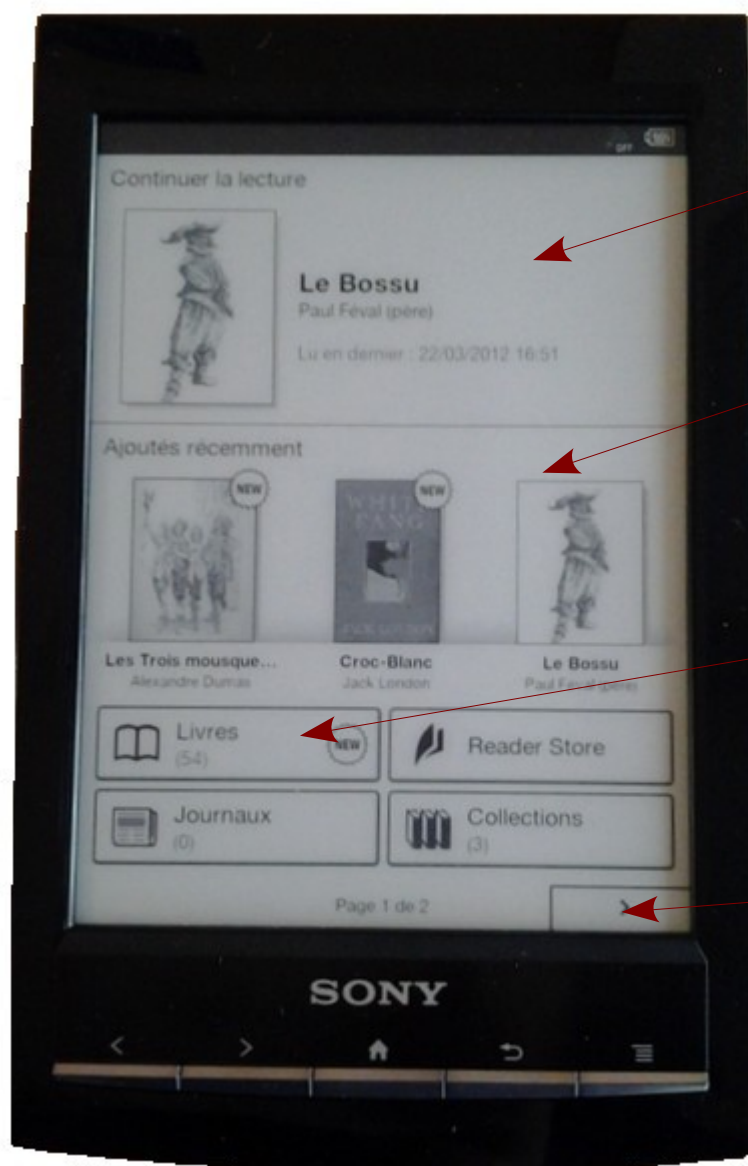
OFF

Continuer la lecture

Le Bossu
Paul Féval (père)

Lu en dernier : 22/03/2012 16:51

Ajoutés récemment

NEW

WHITE FANG
JACK LONDON

NEW

Les Trois mousque...
Alexandre Dumas

Croc-Blanc
Jack London

Le Bossu
Paul Féval (père)

Livres
(54)
NEW

Reader Store

Journaux
(0)

Collections
(3)

Page 1 de 2

>

SONY